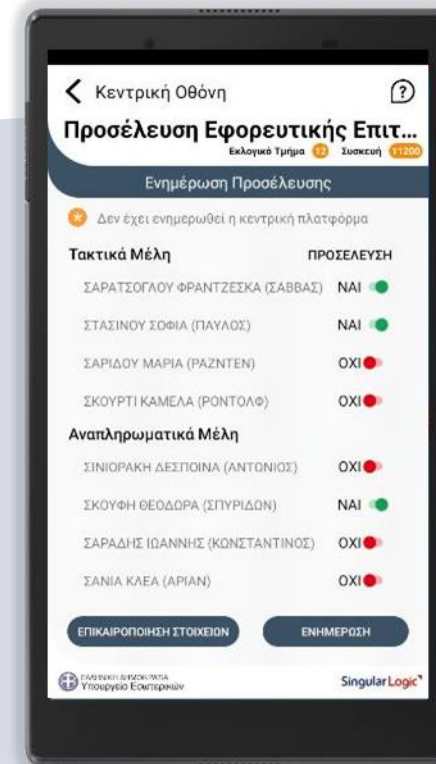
Κεντρική Οθόνη

?

Προσέλευση Εφορευτικής Επιτ...

Εκλογικό Τμήμα 12 Συσκευή 11200

Ενημέρωση Προσέλευσης

Δεν έχει ενημερωθεί η κεντρική πλατφόρμα

Τακτικά Μέλη ΠΡΟΣΕΛΕΥΣΗ

ΣΑΡΑΤΣΟΓΛΟΥ ΦΡΑΝΤΖΕΣΚΑ (ΣΑΒΒΑΣ) ΝΑΙ

ΣΤΑΣΙΝΟΥ ΣΟΦΙΑ (ΠΑΥΛΟΣ) ΝΑΙ

ΣΑΡΙΔΟΥ ΜΑΡΙΑ (ΡΑΖΝΤΕΝ) ΟΧΙ

ΣΚΟΥΡΤΙ ΚΑΜΕΛΑ (ΡΟΝΤΟΛΦ) ΟΧΙ

Αναπληρωματικά Μέλη

ΣΙΝΙΟΡΑΚΗ ΔΕΣΠΟΙΝΑ (ΑΝΤΩΝΙΟΣ) ΟΧΙ

ΣΚΟΥΦΗ ΘΕΟΔΩΡΑ (ΣΠΥΡΙΔΩΝ) ΝΑΙ

ΣΑΡΑΔΗΣ ΙΩΑΝΝΗΣ (ΚΩΝΣΤΑΝΤΙΝΟΣ) ΟΧΙ

ΣΑΝΙΑ ΚΛΕΑ (ΑΡΙΑΝ) ΟΧΙ

ΕΠΙΚΑΙΡΟΠΟΙΗΣΗ ΣΤΟΙΧΕΙΩΝ

ΕΝΗΜΕΡΩΣΗ

ΕΛΛΗΝΙΚΗ ΔΗΜΟΚΡΑΤΙΑ Υπουργείο Εσωτερικών

SingularLogic